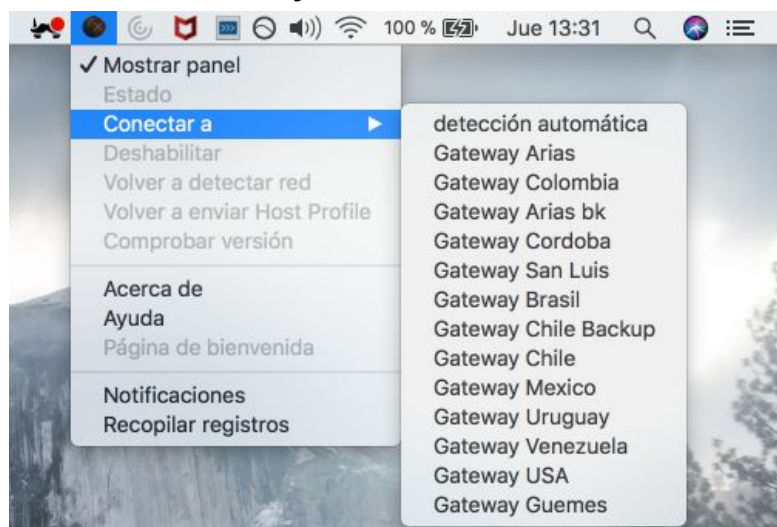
100 % Jue 13:31

✓ Mostrar panel
Estado
Conectar a
Deshabilitar
Volver a detectar red
Volver a enviar Host Profile
Comprobar versión

Acerca de
Ayuda
Página de bienvenida

Notificaciones
Recopilar registros

detección automática
Gateway Arias
Gateway Colombia
Gateway Arias bk
Gateway Cordoba
Gateway San Luis
Gateway Brasil
Gateway Chile Backup
Gateway Chile
Gateway Mexico
Gateway Uruguay
Gateway Venezuela
Gateway USA
Gateway Guemes